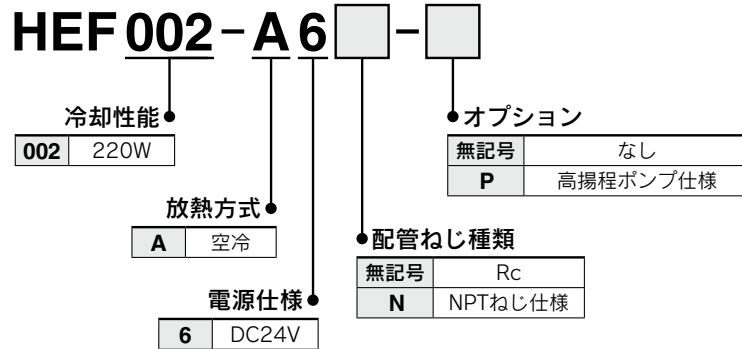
HEF 002 - A 6 [ ] - [ ]

冷却性能

| 002 | 220W |
|---|---|

放熱方式

| A | 空冷 |
|---|---|

電源仕様

| 6 | DC24V |
|---|---|

オプション

| 無記号 | なし |
|---|---|
| P | 高揚程ポンプ仕様 |

配管ねじ種類

| 無記号 | Rc |
|---|---|
| N | NPTねじ仕様 |